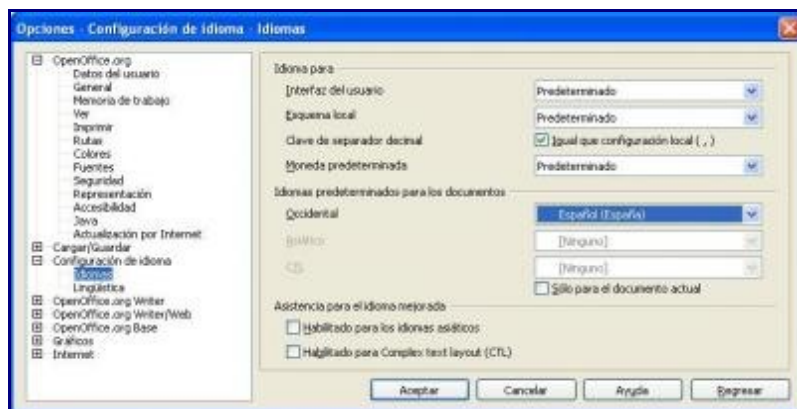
Opciones - Configuración de idioma - Idiomas

OpenOffice.org
Datos del usuario
General
Memoria de trabajo
Ver
Imprimir
Rutas
Colores
Fuentes
Seguridad
Representación
Accesibilidad
Java
Actualización por Internet
Cargar/Guardar
Configuración de idioma
Idiomas
Lingüística
OpenOffice.org Writer
OpenOffice.org Writer/Web
OpenOffice.org Base
Gráficos
Internet

Idioma para
Interfaz del usuario
Predeterminado
Esquema local
Predeterminado
Clave de separador decimal
Igual que configuración local ( , )
Moneda predeterminada
Predeterminado

Idiomas predeterminados para los documentos
Occidental
Español (España)
Asiático
[Ninguno]
CTL
[Ninguno]
Sólo para el documento actual

Asistencia para el idioma mejorada
Habilitado para los idiomas asiáticos
Habilitado para Complex text layout (CTL)

Aceptar
Cancelar
Ayuda
Regresar